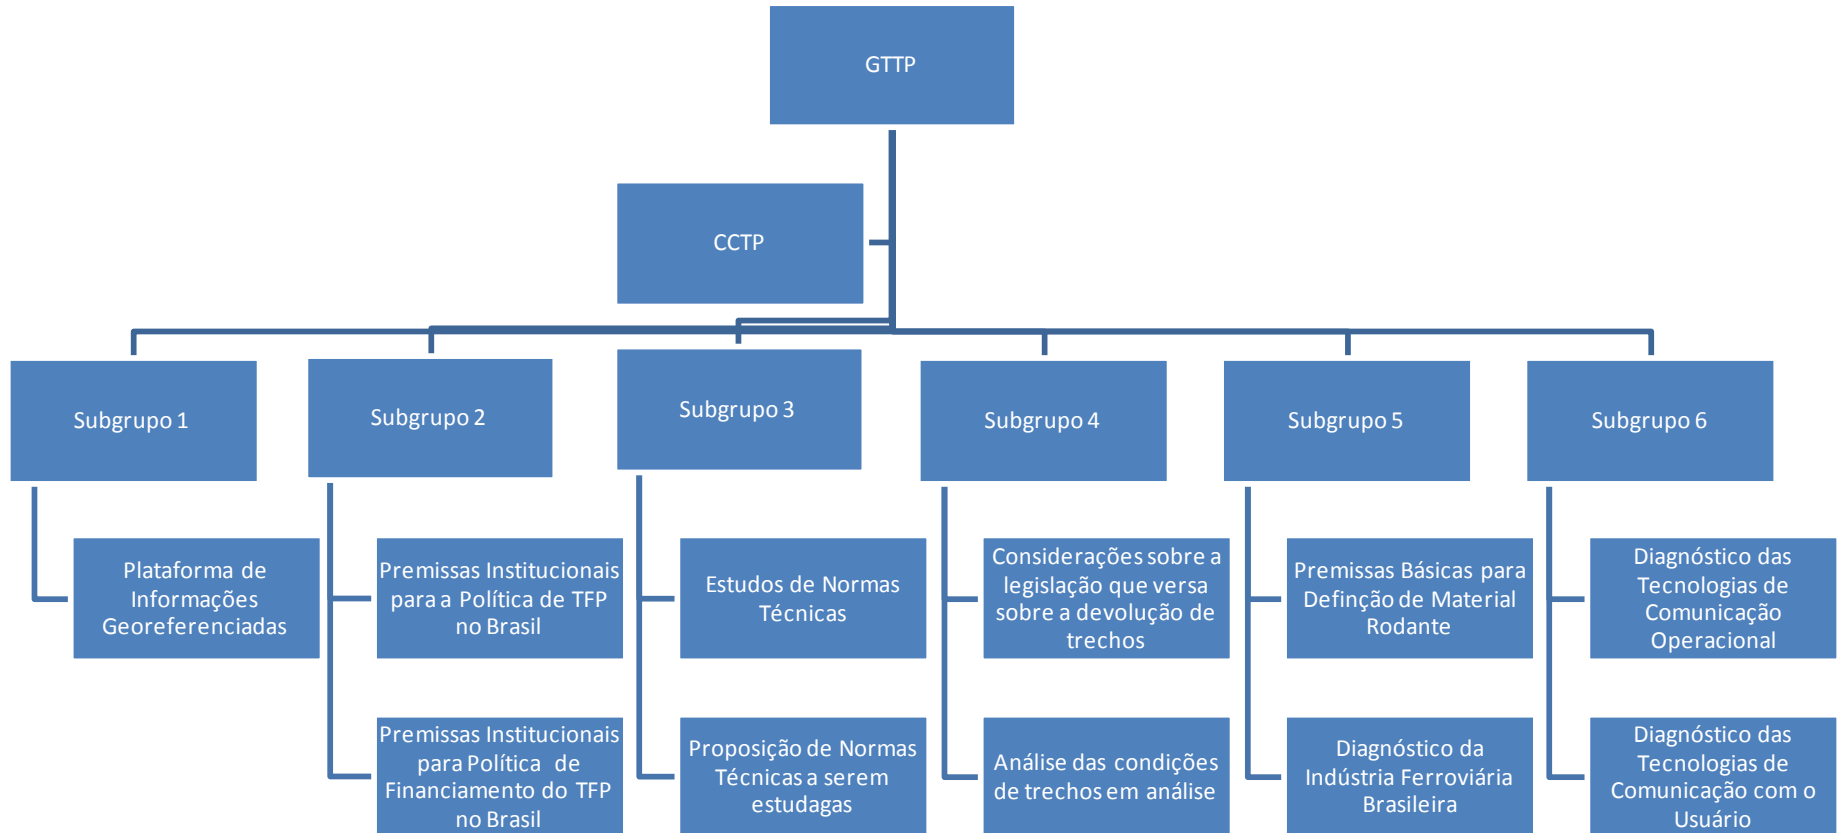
GTTP

CCTP

Subgrupo 1

Plataforma de Informações Georeferenciadas

Subgrupo 2

Premissas Institucionais para a Política de TFP no Brasil

Premissas Institucionais para Política de Financiamento do TFP no Brasil

Subgrupo 3

Estudos de Normas Técnicas

Proposição de Normas Técnicas a serem estudagas

Subgrupo 4

Considerações sobre a legislação que versa sobre a devolução de trechos

Análise das condições de trechos em análise

Subgrupo 5

Premissas Básicas para Definção de Material Rodante

Diagnóstico da Indústria Ferroviária Brasileira

Subgrupo 6

Diagnóstico das Tecnologias de Comunicação Operacional

Diagnóstico das Tecnologias de Comunicação com o Usuário